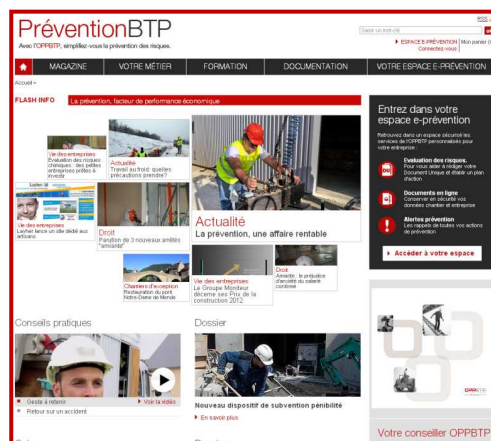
PréventionBTP
Avec l'OPPBTP, simplifiez-vous la prévention des risques.

RSS
Saisir un mot-clé
ESPACE E-PRÉVENTION | Mon panier
Connectez-vous

MAGAZINE | VOTRE MÉTIER | FORMATION | DOCUMENTATION | VOTRE ESPACE E-PRÉVENTION

Accueil

FLASH INFO La prévention, facteur de performance économique

Vie des entreprises
Évaluation des risques chimiques : des petites entreprises prêtes à investir

Actualité
Travail au froid: quelles précautions prendre?

Vie des entreprises
Lecher lance un site dédié aux artisans

Droit
Parution de 3 nouveaux arrêtés "amiante"

Actualité
La prévention, une affaire rentable

Chantiers d'exception
Restauration du pont Notre-Dame de Mende

Vie des entreprises
Le Groupe Moniteur décerne ses Prix de la construction 2012

Droit
Amiante : le préjudice d'anxiété du salarié confirmé

Entrez dans votre espace e-prévention
Retrouvez dans un espace sécurisé les services de l'OPPBTP personnalisés pour votre entreprise

Evaluation des risques.
Pour vous aider à rédiger votre Document Unique et établir un plan d'action

Documents en ligne
Conserver en sécurité vos données chantier et entreprise

Alertes prévention
Les rappels de toutes vos actions de prévention

Accéder à votre espace

Conseils pratiques
Geste à retenir
Voir la vidéo
Retour sur un accident

Dossier
Nouveau dispositif de subvention pénibilité
En savoir plus

Votre conseiller OPPBTP